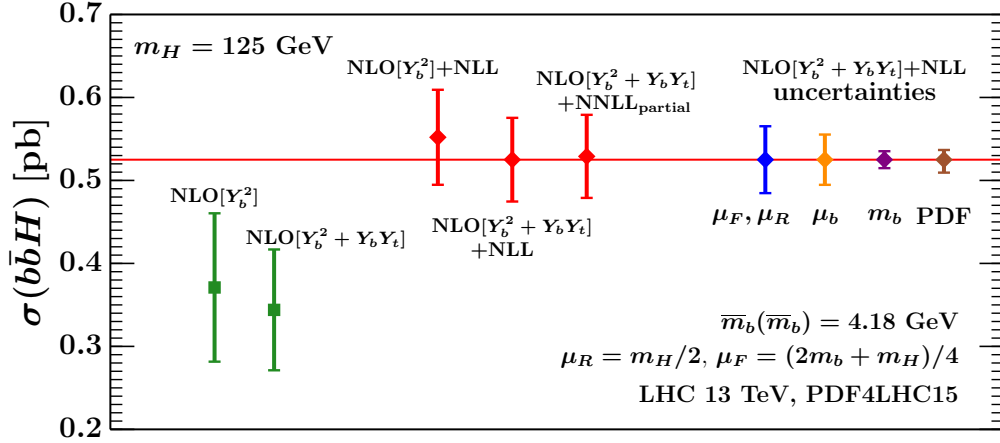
$m_H = 125$ GeV

NLO$[Y_b^2]$+NLL

NLO$[Y_b^2 + Y_bY_t]$ +NNLL$_{\text{partial}}$

NLO$[Y_b^2 + Y_bY_t]$+NLL uncertainties

NLO$[Y_b^2]$

NLO$[Y_b^2 + Y_bY_t]$

NLO$[Y_b^2 + Y_bY_t]$ +NLL

$\mu_F, \mu_R$

$\mu_b$

$m_b$

PDF

$\overline{m}_b(\overline{m}_b) = 4.18$ GeV

$\mu_R = m_H/2$, $\mu_F = (2m_b + m_H)/4$

LHC 13 TeV, PDF4LHC15

$\sigma(b\bar{b}H)$ [pb]

0.7

0.6

0.5

0.4

0.3

0.2